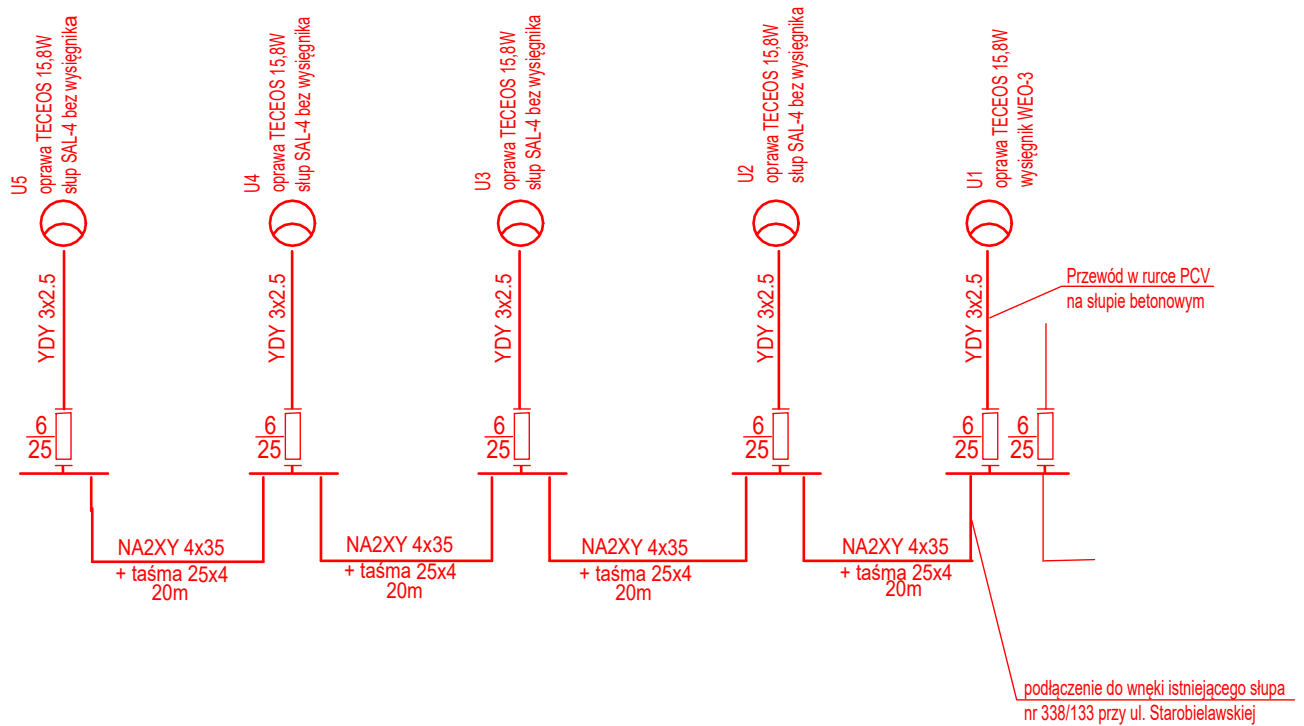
U5
oprawa TECEOS 15,8W
słup SAL-4 bez wysięgnika

U4
oprawa TECEOS 15,8W
słup SAL-4 bez wysięgnika

U3
oprawa TECEOS 15,8W
słup SAL-4 bez wysięgnika

U2
oprawa TECEOS 15,8W
słup SAL-4 bez wysięgnika

U1
oprawa TECEOS 15,8W
wysięgnik WEO-3

Przewód w rurce PCV
na słupie betonowym

YDY 3x2.5

YDY 3x2.5

YDY 3x2.5

YDY 3x2.5

YDY 3x2.5

$\frac{6}{25}$

$\frac{6}{25}$

$\frac{6}{25}$

$\frac{6}{25}$

$\frac{6}{25}$

$\frac{6}{25}$

NA2XY 4x35
+ taśma 25x4
20m

NA2XY 4x35
+ taśma 25x4
20m

NA2XY 4x35
+ taśma 25x4
20m

NA2XY 4x35
+ taśma 25x4
20m

podłączenie do wnęki istniejącego słupa
nr 338/133 przy ul. Starobielawskiej